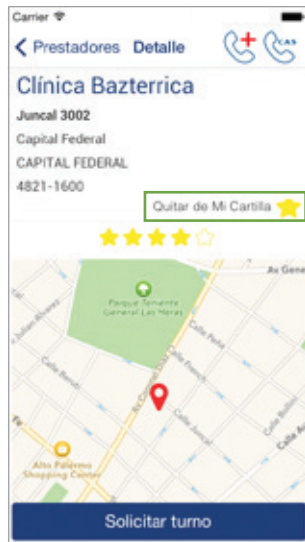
Carrier

Prestadores Detalle

CAS

Clínica Bazterrica

Juncal 3002

Capital Federal

CAPITAL FEDERAL

4821-1600

Quitar de Mi Cartilla

Av Gene

Parque Teniente General Las Heras

Calle French

Calle Pacheco de Melo

Calle Juncal

Calle Beruti

Calle Peña

Calle Julián Álvarez

Av. Cnel. Díaz

Alto Palermo Shopping Center

Solicitar turno